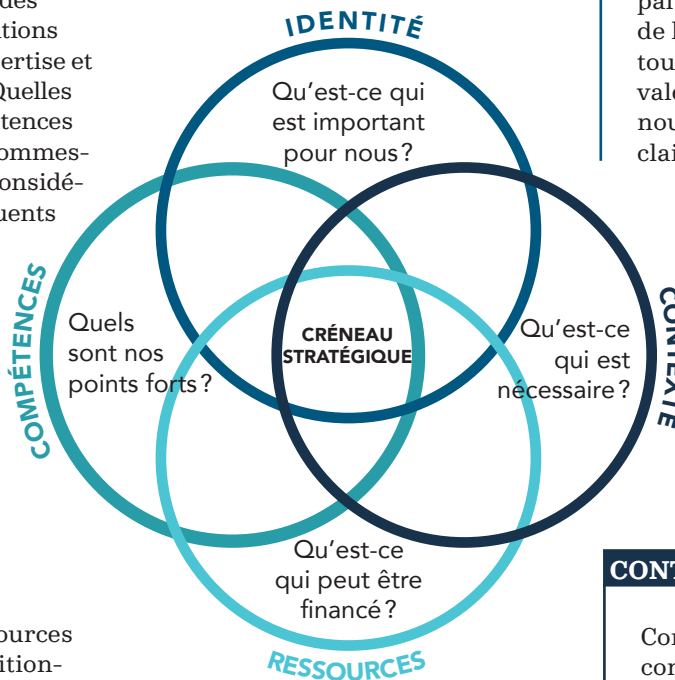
des
tions
ertise et
Quelles
tences
ommes-
onsidé-
uents

ources
ition-

IDENTITÉ

Qu'est-ce qui est important pour nous ?

COMPÉTENCES

Quels sont nos points forts ?

CRÉNEAU STRATÉGIQUE

CONTEXTE

Qu'est-ce qui est nécessaire ?

Qu'est-ce qui peut être financé ?

RESSOURCES

par
de l
tou
val
nou
clai

CONT

Cor
cor